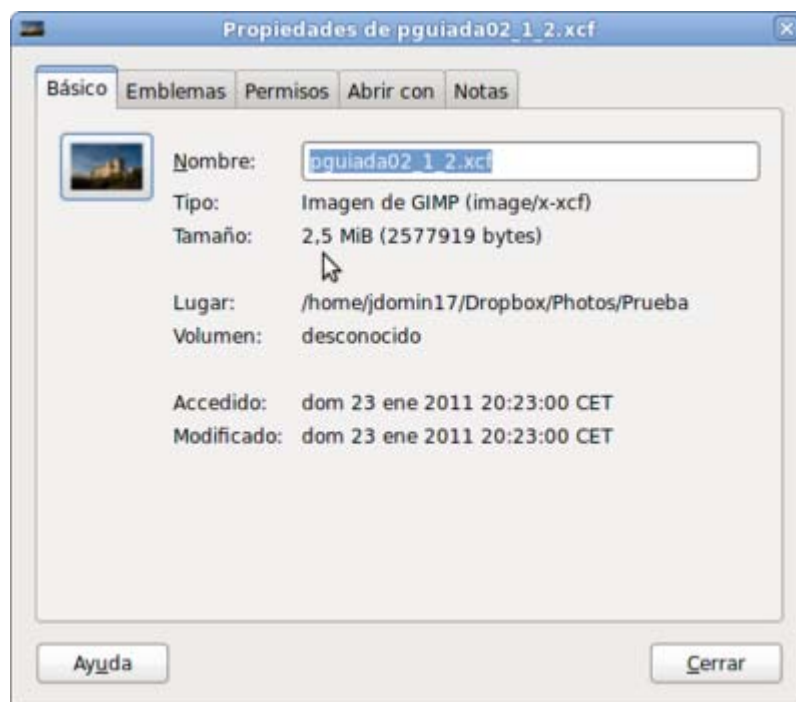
Propiedades de pguiada02_1_2.xcf

Básico Emblemas Permisos Abrir con Notas

Nombre: pguiada02_1_2.xcf
Tipo: Imagen de GIMP (image/x-xcf)
Tamaño: 2,5 MiB (2577919 bytes)

Lugar: /home/jdomin17/Dropbox/Photos/Prueba
Volumen: desconocido

Accedido: dom 23 ene 2011 20:23:00 CET
Modificado: dom 23 ene 2011 20:23:00 CET

Ayuda

Cerrar